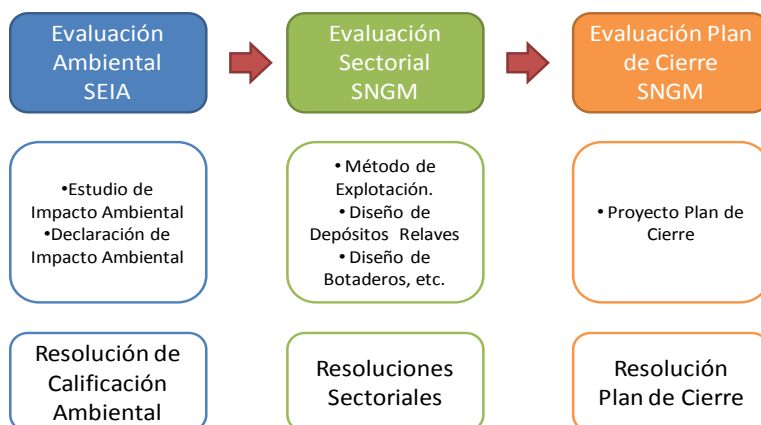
Evaluación Ambiental SEIA

•Estudio de Impacto Ambiental
•Declaración de Impacto Ambiental

Resolución de Calificación Ambiental

Evaluación Sectorial SNGM

• Método de Explotación.
• Diseño de Depósitos Relaves
• Diseño de Botaderos, etc.

Resoluciones Sectoriales

Evaluación Plan de Cierre SNGM

• Proyecto Plan de Cierre

Resolución Plan de Cierre